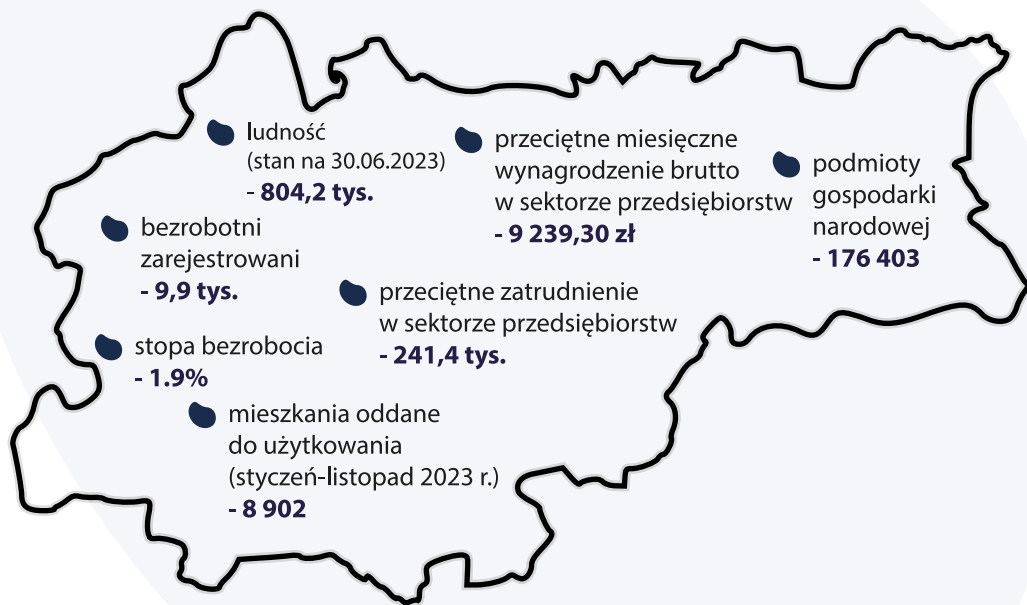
ludność
(stan na 30.06.2023)
- 804,2 tys.

przeciętne miesięczne wynagrodzenie brutto w sektorze przedsiębiorstw
- 9 239,30 zł

podmioty gospodarki narodowej
- 176 403

bezrobotni zarejestrowani
- 9,9 tys.

przeciętne zatrudnienie w sektorze przedsiębiorstw
- 241,4 tys.

stopa bezrobocia
- 1.9%

mieszkania oddane do użytkowania
(styczeń-listopad 2023 r.)
- 8 902